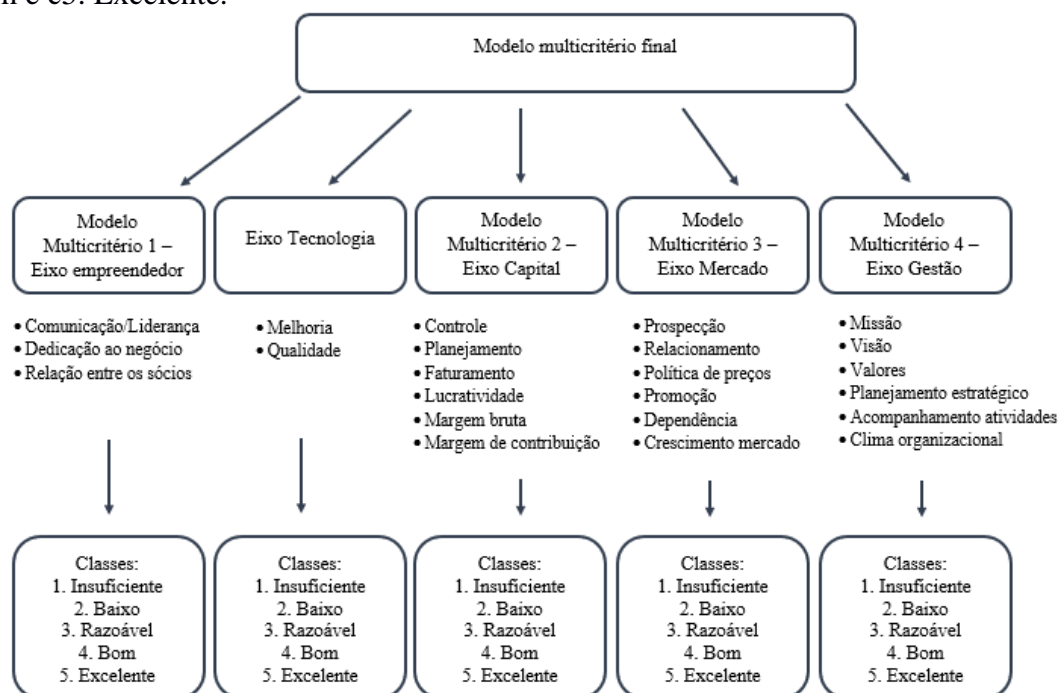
Modelo multicritério final

Modelo Multicritério 1 – Eixo empreendedor

Eixo Tecnologia

Modelo Multicritério 2 – Eixo Capital

Modelo Multicritério 3 – Eixo Mercado

Modelo Multicritério 4 – Eixo Gestão

• Comunicação/Liderança
• Dedicação ao negócio
• Relação entre os sócios

• Melhoria
• Qualidade

• Controle
• Planejamento
• Faturamento
• Lucratividade
• Margem bruta
• Margem de contribuição

• Prospecção
• Relacionamento
• Política de preços
• Promoção
• Dependência
• Crescimento mercado

• Missão
• Visão
• Valores
• Planejamento estratégico
• Acompanhamento atividades
• Clima organizacional

Classes:
1. Insuficiente
2. Baixo
3. Razoável
4. Bom
5. Excelente

Classes:
1. Insuficiente
2. Baixo
3. Razoável
4. Bom
5. Excelente

Classes:
1. Insuficiente
2. Baixo
3. Razoável
4. Bom
5. Excelente

Classes:
1. Insuficiente
2. Baixo
3. Razoável
4. Bom
5. Excelente

Classes:
1. Insuficiente
2. Baixo
3. Razoável
4. Bom
5. Excelente